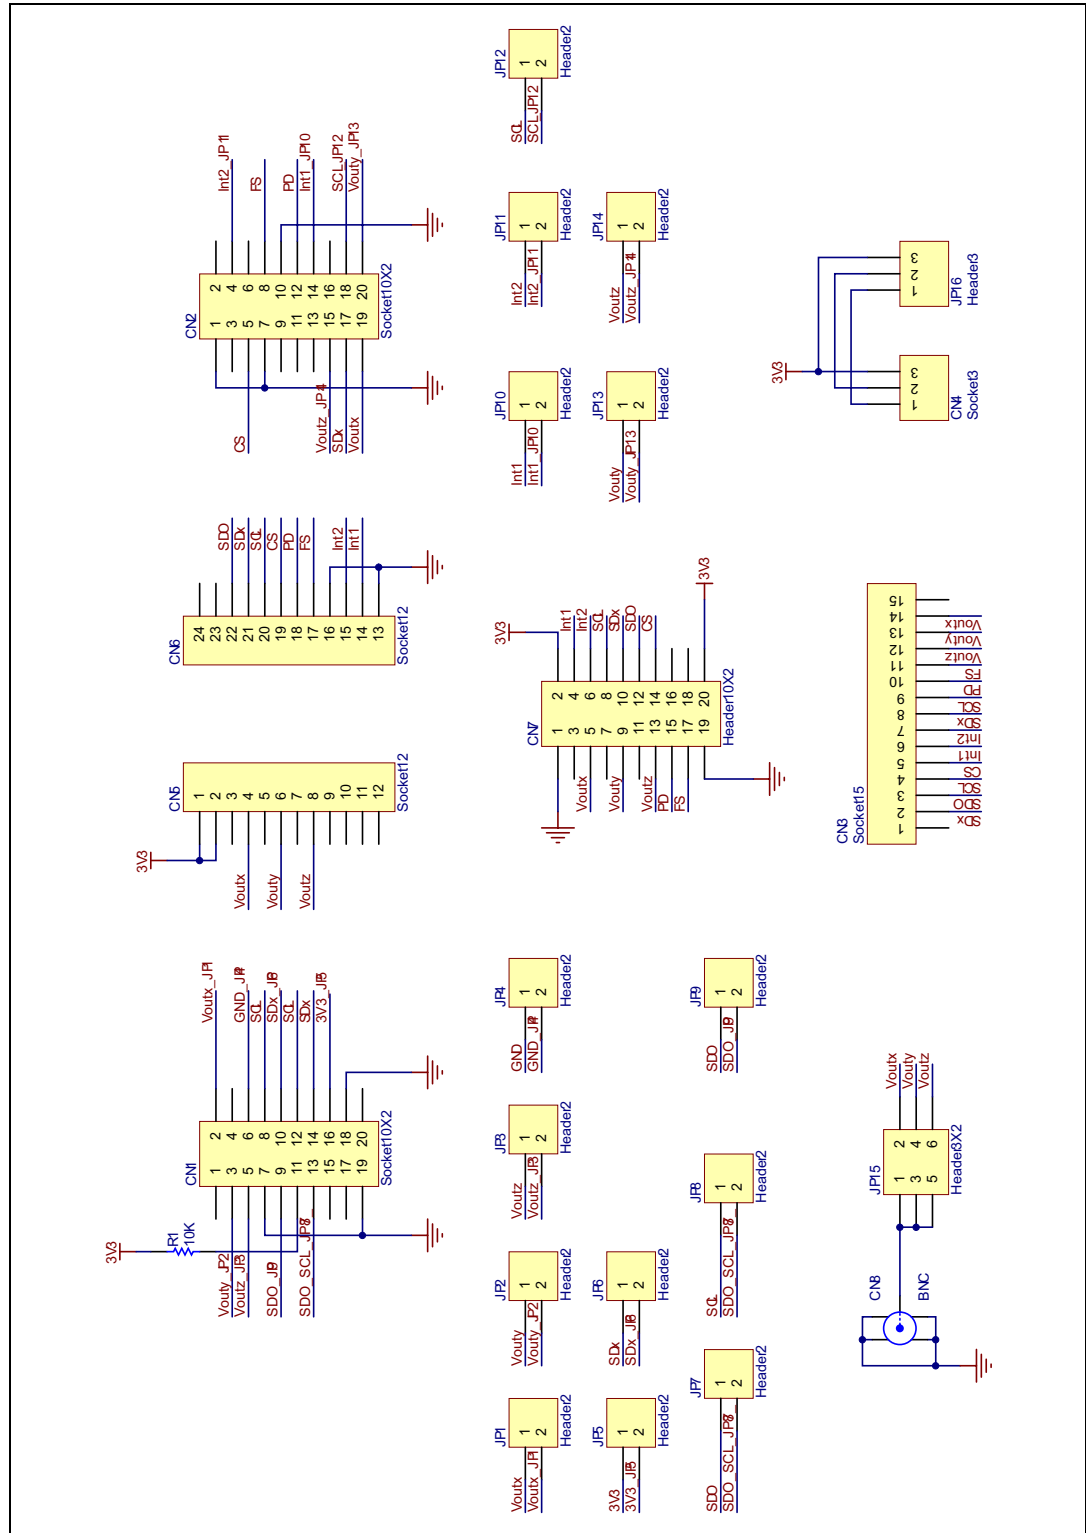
JP12
1 2
Header2
SCL
SCL_JP12

Int2_JP11
FS
PD
Int1_JP10
SCL_JP12
Vouty_JP13

CN2
2 4 6 8 10 12 14 16 18 20
1 3 5 7 9 11 13 15 17 19
Socket10X2

CS
Voutz_JP14
SDx
Voutx

JP11
1 2
Header2
Int2
Int2_JP11

JP14
1 2
Header2
Voutz
Voutz_JP14

JP10
1 2
Header2
Int1
Int1_JP10

JP13
1 2
Header2
Vouty
Vouty_JP13

3V3
JP16
3 2 1
Header3
CN4
3 2 1
Socket3

SDO
SDx
SCL
CS
PD
FS
Int2
Int1

CN6
24 23 22 21 20 19 18 17 16 15 14 13
Socket12

3V3
Int1
Int2
SCL
SDx
SDO
CS
3V3

CN7
2 4 6 8 10 12 14 16 18 20
1 3 5 7 9 11 13 15 17 19
Header10X2
Voutx
Vouty
Voutz
PD
FS

CN5
1 2 3 4 5 6 7 8 9 10 11 12
Socket12
3V3
Voutx
Vouty
Voutz

CN3
Socket15
15 14 13 12 11 10 9 8 7 6 5 4 3 2 1
Voutx
Vouty
Voutz
FS
PD
SCL
SDx
Int2
Int1
CS
SCL
SDO
SDx

Voutx_JP1
GND_JP4
SCL
SDx_JP6
SDO_JP8
SCL
SDx
3V3_JP5

CN1
2 4 6 8 10 12 14 16 18 20
1 3 5 7 9 11 13 15 17 19
Socket10X2

3V3
R1
10K
Vouty_JP2
Voutz_JP3
SDO_JP9
SDO_SCL_JP7

JP4
1 2
Header2
GND
GND_JP4

JP9
1 2
Header2
SDO
SDO_JP9

JP3
1 2
Header2
Voutz
Voutz_JP3

JP8
1 2
Header2
SCL
SDO_SCL_JP8

Voutx
Vouty
Voutz
JP15
2 4 6
1 3 5
Header3X2

JP2
1 2
Header2
Vouty
Vouty_JP2

JP6
1 2
Header2
SDx
SDx_JP6

CN8
BNC

JP1
1 2
Header2
Voutx
Voutx_JP1

JP5
1 2
Header2
3V3
3V3_JP5

JP7
1 2
Header2
SDO
SDO_SCL_JP7